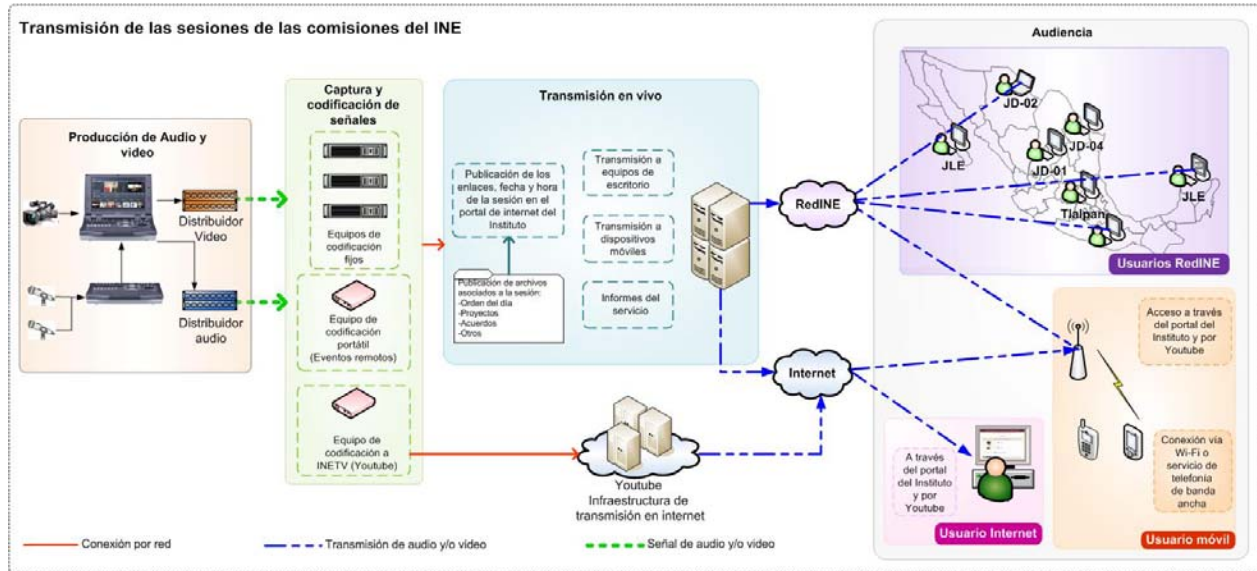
Transmisión de las sesiones de las comisiones del INE

Producción de Audio y video

Distribuidor Video

Distribuidor audio

Captura y codificación de señales

Equipos de codificación fijos

Equipo de codificación portátil (Eventos remotos)

Equipo de codificación a INETV (Youtube)

Transmisión en vivo

Publicación de los enlaces, fecha y hora de la sesión en el portal de internet del Instituto

Publicación de archivos asociados a la sesión:
-Orden del día
-Proyectos
-Acuerdos
-Otros

Transmisión a equipos de escritorio

Transmisión a dispositivos móviles

Informes del servicio

RedINE

Internet

Youtube
Infraestructura de transmisión en internet

Audiencia

JD-02

JLE

JD-04

JD-01

JLE

Tlalpan

Usuarios RedINE

Acceso a través del portal del Instituto y por Youtube

A través del portal del Instituto y por Youtube

Conexión vía Wi-Fi o servicio de telefonía de banda ancha

Usuario Internet

Usuario móvil

Conexión por red

Transmisión de audio y/o video

Señal de audio y/o video